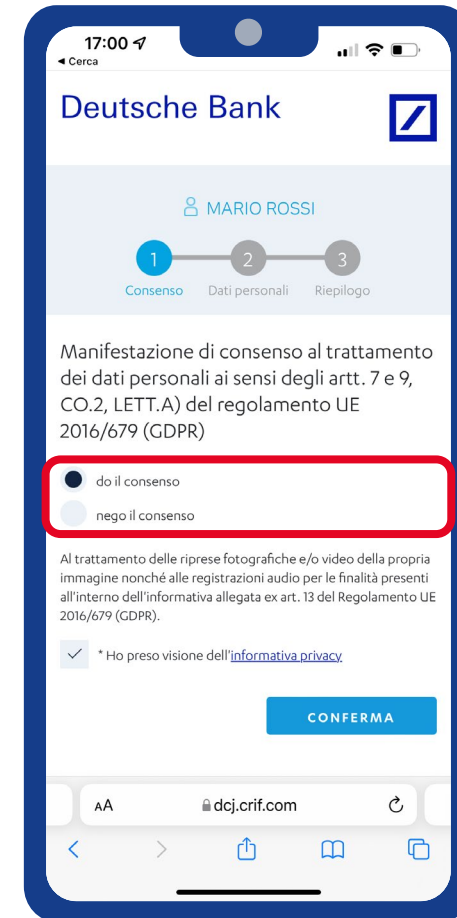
17:00
◂ Cerca

Deutsche Bank

MARIO ROSSI

1 Consenso
2 Dati personali
3 Riepilogo

Manifestazione di consenso al trattamento dei dati personali ai sensi degli artt. 7 e 9, CO.2, LETT.A) del regolamento UE 2016/679 (GDPR)

do il consenso
nego il consenso

Al trattamento delle riprese fotografiche e/o video della propria immagine nonché alle registrazioni audio per le finalità presenti all'interno dell'informativa allegata ex art. 13 del Regolamento UE 2016/679 (GDPR).

* Ho preso visione dell'informativa privacy

CONFERMA

AA dcj.crif.com